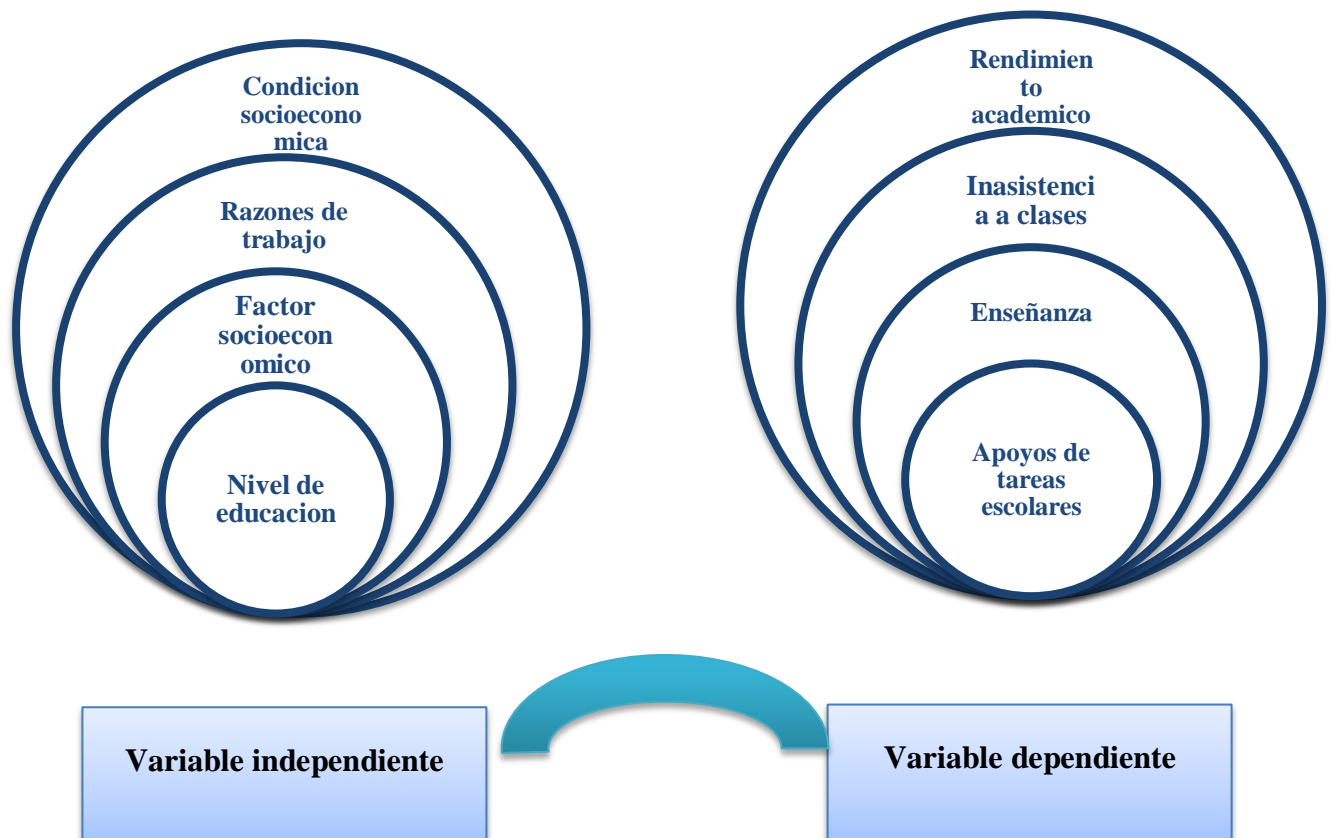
Condicion socioeconomica

Razones de trabajo

Factor socioeconomico

Nivel de educacion

Rendimiento academico

Inasistencia a clases

Enseñanza

Apoyos de tareas escolares

Variable independiente

Variable dependiente